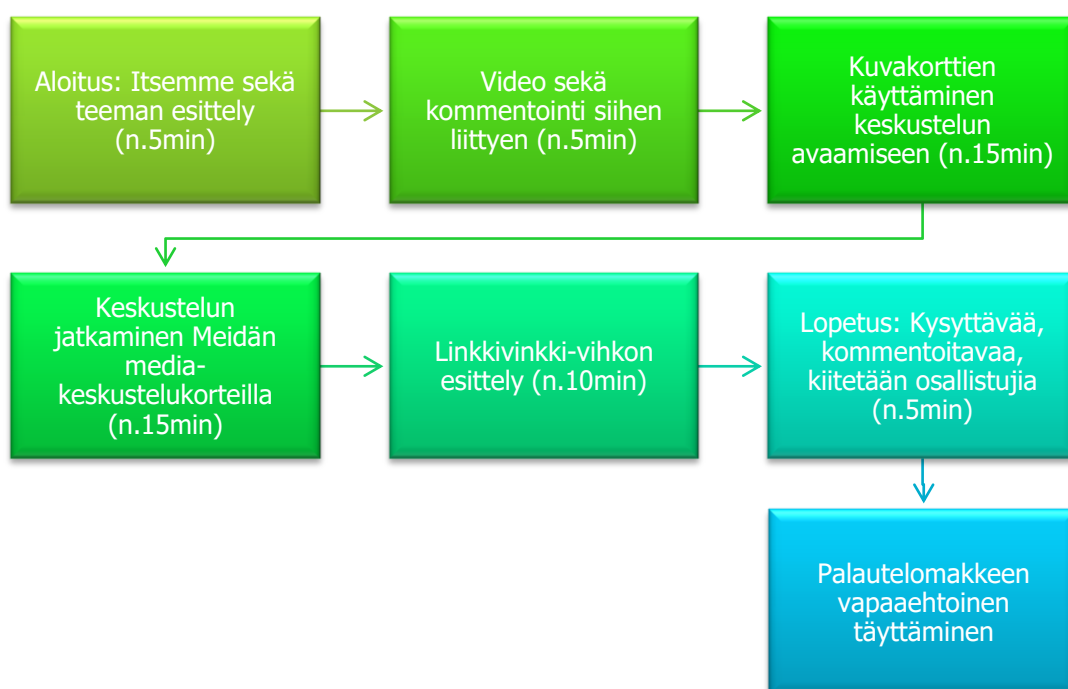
Aloitus: Itsemme sekä teeman esittely (n.5min)

Video sekä kommentointi siihen liittyen (n.5min)

Kuvakorttien käyttäminen keskustelun avaamiseen (n.15min)

Keskustelun jatkaminen Meidän media-keskustelukorteilla (n.15min)

Linkkivinkki-vihkon esittely (n.10min)

Lopetus: Kysyttävää, kommentoitavaa, kiitetään osallistujia (n.5min)

Palautelomakkeen vapaaehtoinen täyttäminen